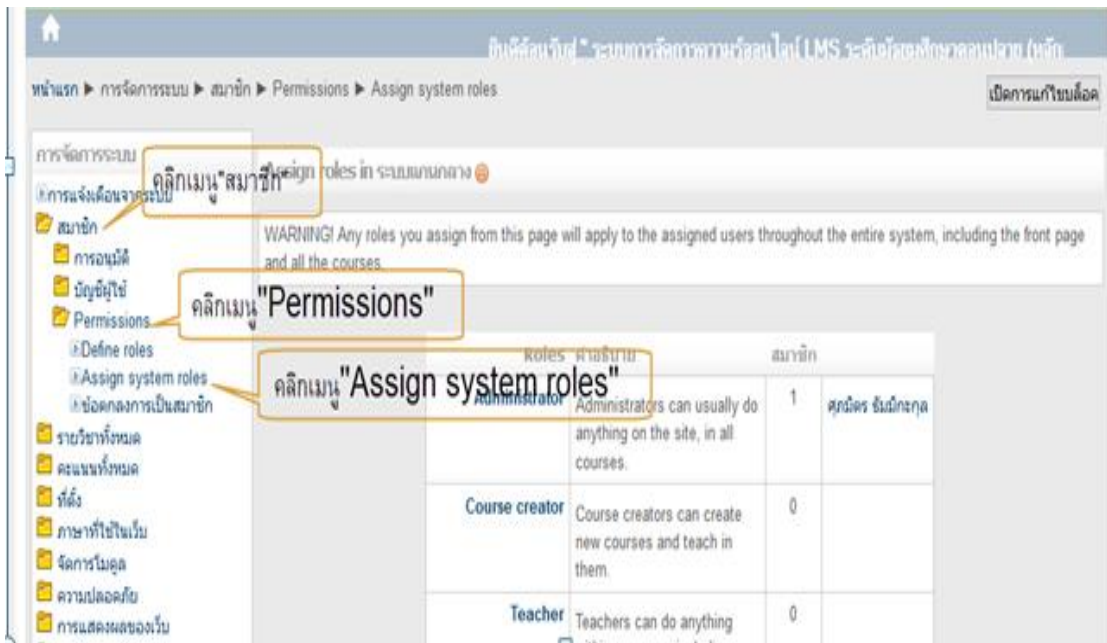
ยินดีต้อนรับสู่ " ระบบการจัดการความรู้ออนไลน์ LMS ระดับมัธยมศึกษาตอนปลาย (หลัก

หน้าแรก ▶ การจัดการระบบ ▶ สมาชิก ▶ Permissions ▶ Assign system roles

เปิดการแก้ไขบล็อค

การจัดการระบบ
การแจ้งเตือนจากระบบ
สมาชิก
การอนุมัติ
บัญชีผู้ใช้
Permissions
Define roles
Assign system roles
ข้อตกลงการเป็นสมาชิก
รายวิชาทั้งหมด
คะแนนทั้งหมด
ที่ตั้ง
ภาษาที่ใช้ในเว็บ
จัดการโมดูล
ความปลอดภัย
การแสดงผลของเว็บ

คลิกเมนู"สมาชิก"

คลิกเมนู"Permissions"

คลิกเมนู"Assign system roles"

Assign roles in ระบบแกนกลาง

WARNING! Any roles you assign from this page will apply to the assigned users throughout the entire system, including the front page and all the courses.

| Roles | คำอธิบาย | สมาชิก | |
|---|---|---|---|
| Administrator | Administrators can usually do anything on the site, in all courses. | 1 | ศุภมิตร ธัมมิกะกุล |
| Course creator | Course creators can create new courses and teach in them. | 0 | |
| Teacher | Teachers can do anything | 0 | |